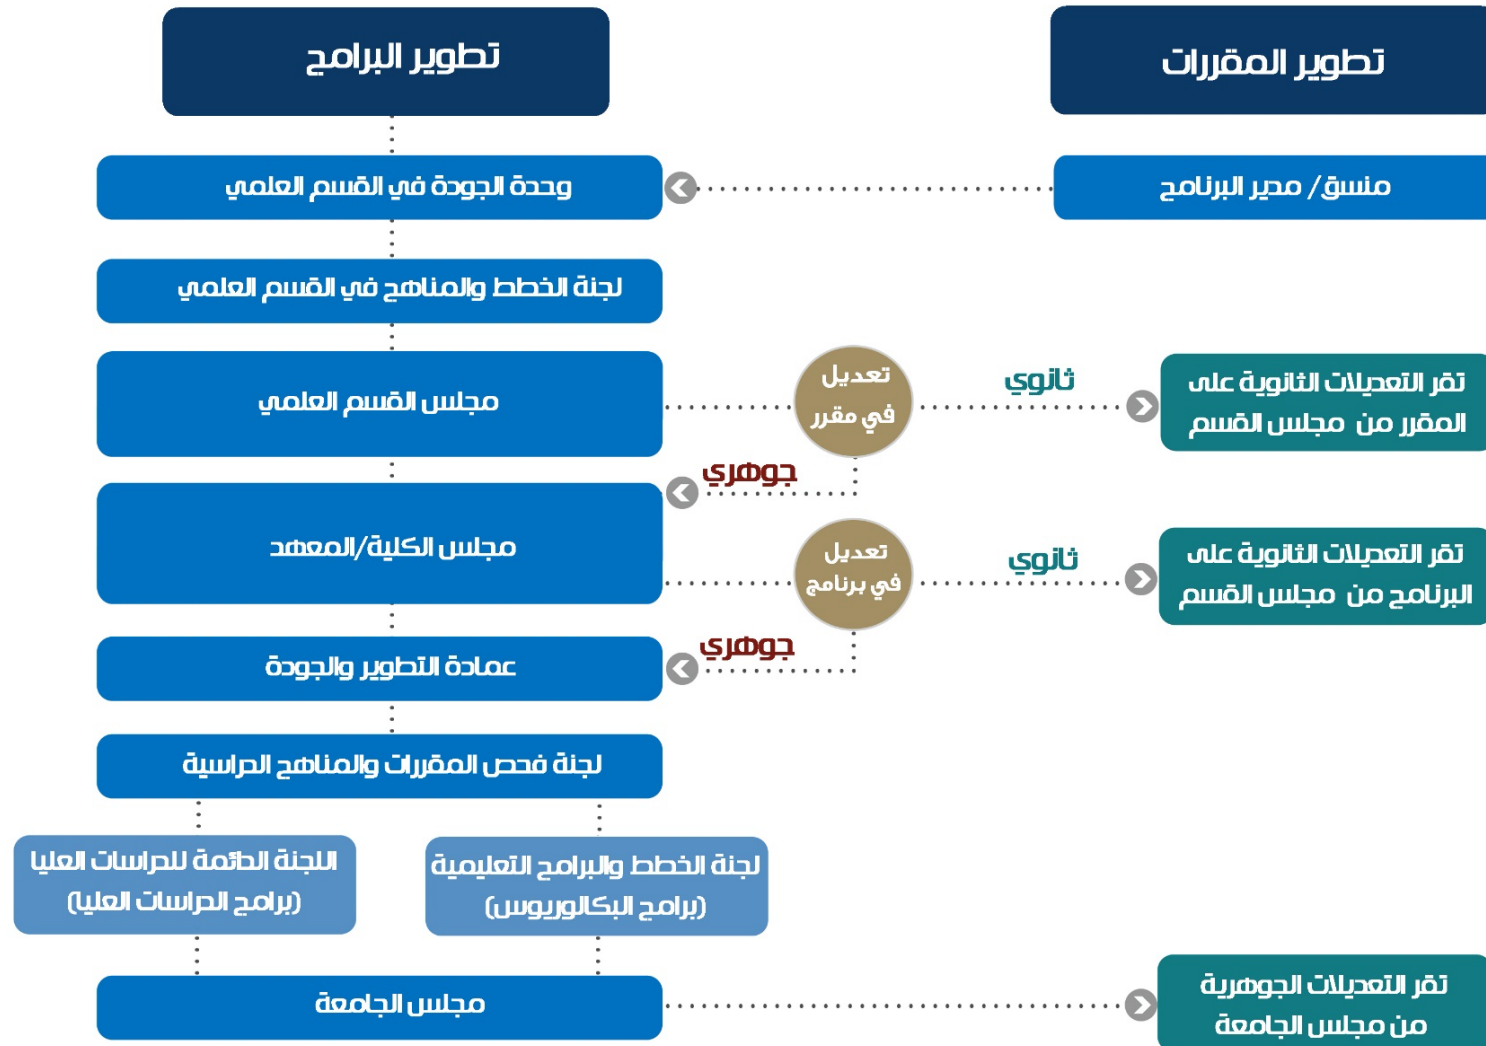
تطوير المقررات

تطوير البرامج

منسق / مدير البرنامج

وحدة الجودة في القسم العلمي

لجنة الخطط والمناهج في القسم العلمي

تقر التعديلات الثانوية على المقرر من مجلس القسم

ثانوي

تعديل في مقرر

مجلس القسم العلمي

جوهري

مجلس الكلية/المعهد

تقر التعديلات الثانوية على البرنامج من مجلس القسم

ثانوي

تعديل في برنامج

جوهري

عمادة التطوير والجودة

لجنة فحص المقررات والمناهج الدراسية

لجنة الخطط والبرامج التعليمية (برامج البكالوريوس)

اللجنة الدائمة للدراسات العليا (برامج الدراسات العليا)

مجلس الجامعة

تقر التعديلات الجوهرية من مجلس الجامعة